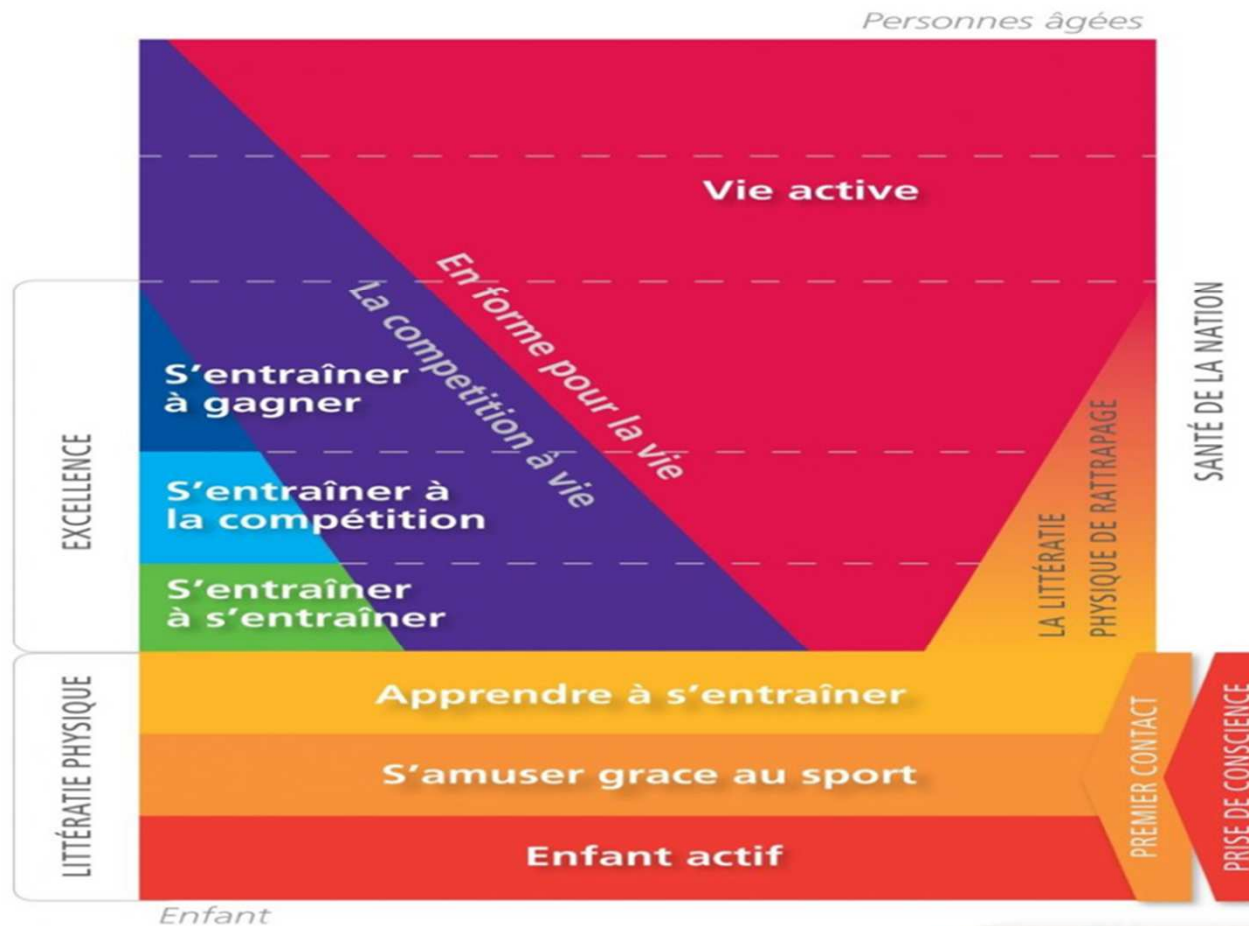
Personnes âgées

Vie active

En forme pour la vie

La compétition à vie

EXCELLENCE

S'entraîner à gagner

S'entraîner à la compétition

S'entraîner à s'entraîner

SANTÉ DE LA NATION

LA LITTÉRATIE PHYSIQUE DE RATTRAPAGE

LITTÉRATIE PHYSIQUE

Apprendre à s'entraîner

S'amuser grace au sport

Enfant actif

PREMIER CONTACT

PRISE DE CONSCIENCE

Enfant